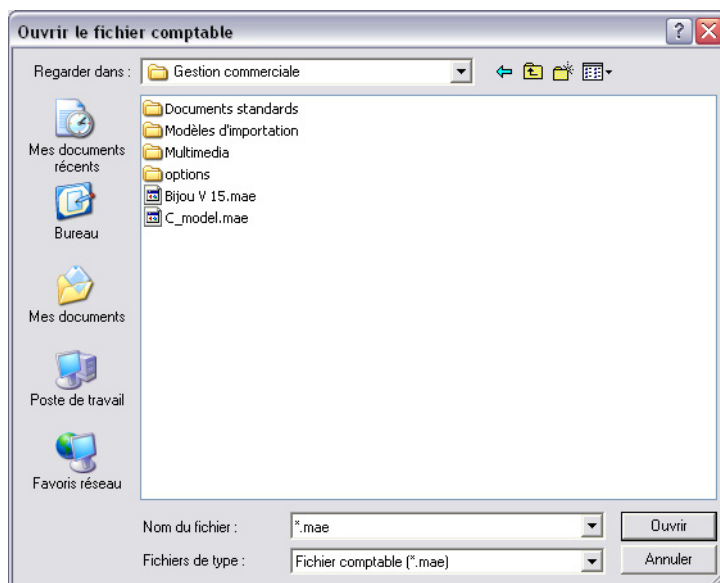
Ouvrir le fichier comptable

Regarder dans : Gestion commerciale

Mes documents récents

Bureau

Mes documents

Poste de travail

Favoris réseau

Documents standards
Modèles d'importation
Multimedia
options
Bijou V 15.mae
C_model.mae

Nom du fichier : *.mae
Fichiers de type : Fichier comptable (*.mae)

Ouvrir
Annuler